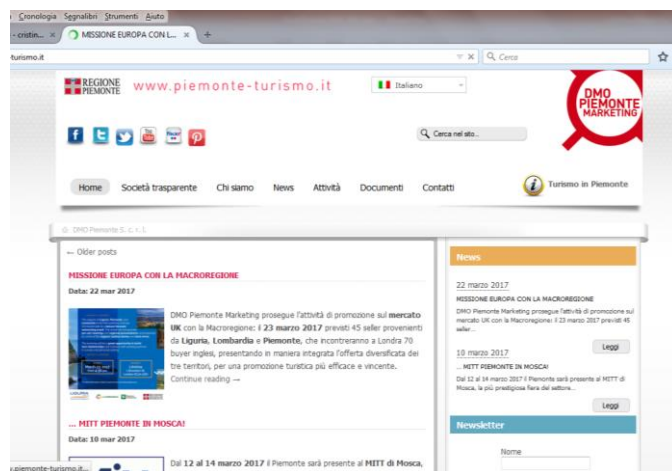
Cronologia Segnalibri Strumenti Aiuto

- cristin... × MISSIONE EUROPA CON L... × +

-turismo.it

Cerca

REGIONE PIEMONTE www.piemonte-turismo.it

Italiano

DMO PIEMONTE MARKETING

Cerca nel sito...

Home Società trasparente Chi siamo News Attività Documenti Contatti

Turismo in Piemonte

DMO Piemonte S. c. r. l.

← Older posts

MISSIONE EUROPA CON LA MACROREGIONE

Data: 22 mar 2017

DMO Piemonte Marketing prosegue l'attività di promozione sul mercato UK con la Macroregione: il 23 marzo 2017 previsti 45 seller provenienti da Liguria, Lombardia e Piemonte, che incontreranno a Londra 70 buyer inglesi, presentando in maniera integrata l'offerta diversificata dei tre territori, per una promozione turistica più efficace e vincente. Continue reading →

... MITT PIEMONTE IN MOSCA!

Data: 10 mar 2017

Dal 12 al 14 marzo 2017 il Piemonte sarà presente al MITT di Mosca,

News

22 marzo 2017

MISSIONE EUROPA CON LA MACROREGIONE

DMO Piemonte Marketing prosegue l'attività di promozione sul mercato UK con la Macroregione: il 23 marzo 2017 previsti 45 seller...

Leggi

10 marzo 2017

... MITT PIEMONTE IN MOSCA!

Dal 12 al 14 marzo 2017 il Piemonte sarà presente al MITT di Mosca, la più prestigiosa fiera del settore...

Leggi

Newsletter

Nome

.piemonte-turismo.it...